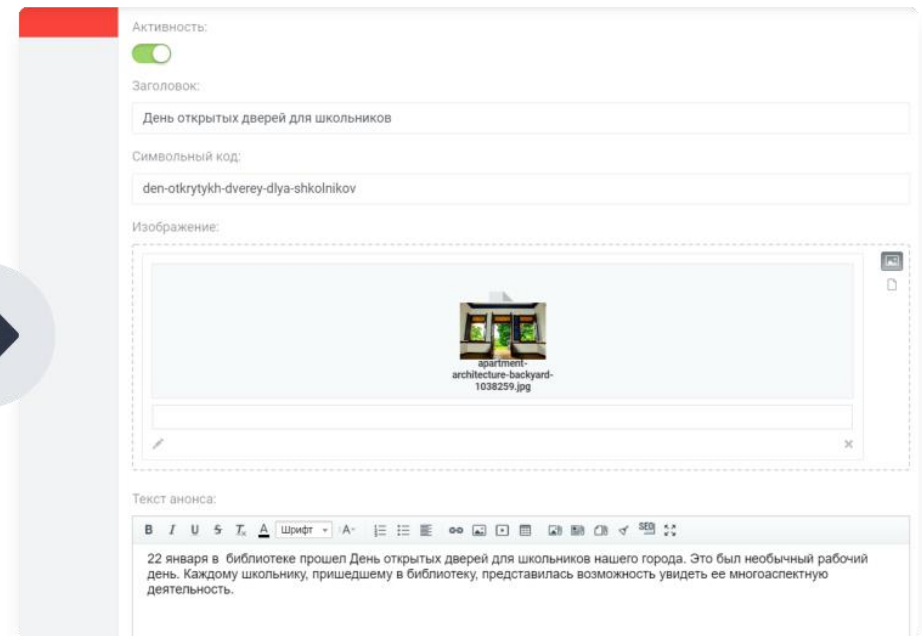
Активность:

Заголовок:

День открытых дверей для школьников

Символьный код:

den-otkrytykh-dverey-dlya-shkolnikov

Изображение:

apartment-architecture-backyard-1038259.jpg

Текст анонса:

B I U S Tx A Шрифт A SEO

22 января в библиотеке прошел День открытых дверей для школьников нашего города. Это был необычный рабочий день. Каждому школьнику, пришедшему в библиотеку, представилась возможность увидеть ее многоаспектную деятельность.